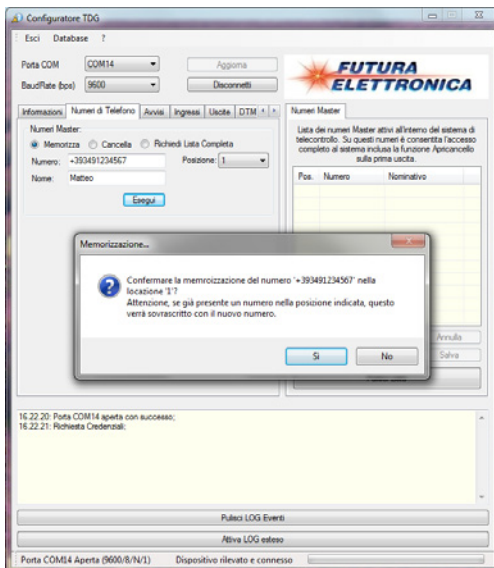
Configuratore TDG

Esci Database ?

Porta COM COM14
BaudRate (bps) 9600
Aggiorna
Disconnetti

FUTURA ELETTRONICA

Informazioni | Numeri di Telefono | Avvisi | Ingressi | Uscite | DTM

Numeri Master:
Memorizza Cancella Richiedi Lista Completa
Numero: +393491234567 Posizione: 1
Nome: Matteo
Esegui

Numeri Master
Lista dei numeri Master attivi all'interno del sistema di telecontrollo. Su questi numeri è consentita l'accesso completo al sistema inclusa la funzione Apricancello sulla prima uscita.

| Pos. | Numero | Nominativo |
|---|---|---|

Annulla
Salva

Memorizzazione...

Confermare la memroizzazione del numero '+393491234567' nella locazione '1'?
Attenzione, se già presente un numero nella posizione indicata, questo verrà sovrascritto con il nuovo numero.

Sì No

16.22.20: Porta COM14 aperta con successo;
16.22.21: Richiesta Credenziali:

Pulisci LOG Eventi
Attiva LOG esteso

Porta COM14 Aperta (9600/8/N/1) Dispositivo rilevato e connesso